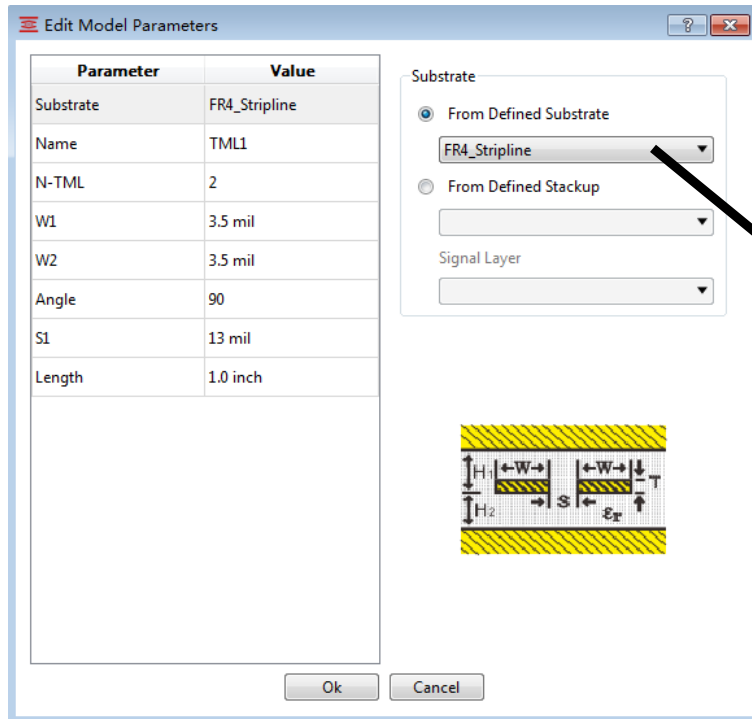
Edit Model Parameters

| Parameter | Value |
|---|---|
| Substrate | FR4_Stripline |
| Name | TML1 |
| N-TML | 2 |
| W1 | 3.5 mil |
| W2 | 3.5 mil |
| Angle | 90 |
| S1 | 13 mil |
| Length | 1.0 inch |

Substrate

From Defined Substrate

FR4_Stripline

From Defined Stackup

Signal Layer

H1 W W T

H2 S $\varepsilon_r$

Ok Cancel